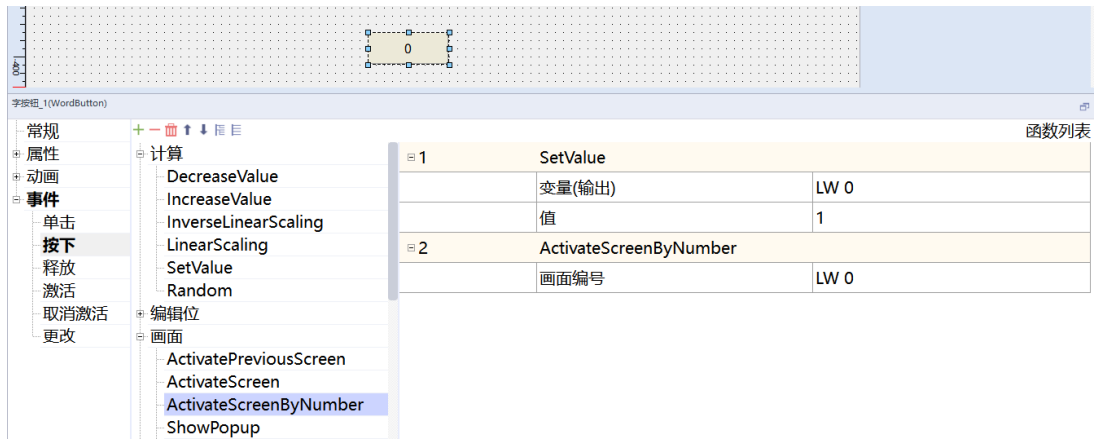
0

字按钮_1(WordButton)

常规
属性
动画
事件
单击
按下
释放
激活
取消激活
更改

计算
DecreaseValue
IncreaseValue
InverseLinearScaling
LinearScaling
SetValue
Random
编辑位
画面
ActivatePreviousScreen
ActivateScreen
ActivateScreenByNumber
ShowPopup

函数列表

| 1 | SetValue | |
|---|---|---|
| | 变量(输出) | LW 0 |
| | 值 | 1 |
| 2 | ActivateScreenByNumber | |
| | 画面编号 | LW 0 |